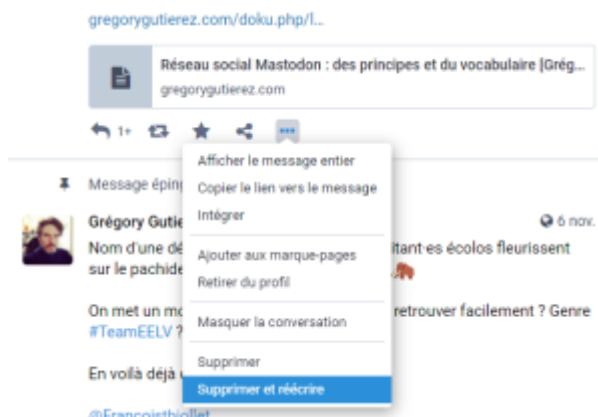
gregorygutierez.com/doku.php/l...

Réseau social Mastodon : des principes et du vocabulaire |Grég...
gregorygutierez.com

1+

Message éping

Afficher le message entier
Copier le lien vers le message
Intégrer
Ajouter aux marque-pages
Retirer du profil
Masquer la conversation
Supprimer
Supprimer et réécrire

Grégory Gutie
6 nov.

Nom d'une dé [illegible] itant·es écolos fleurissent sur le pachide

On met un mo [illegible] retrouver facilement ? Genre #TeamEELV ?

En voilà déjà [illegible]

@Francoisthiollet